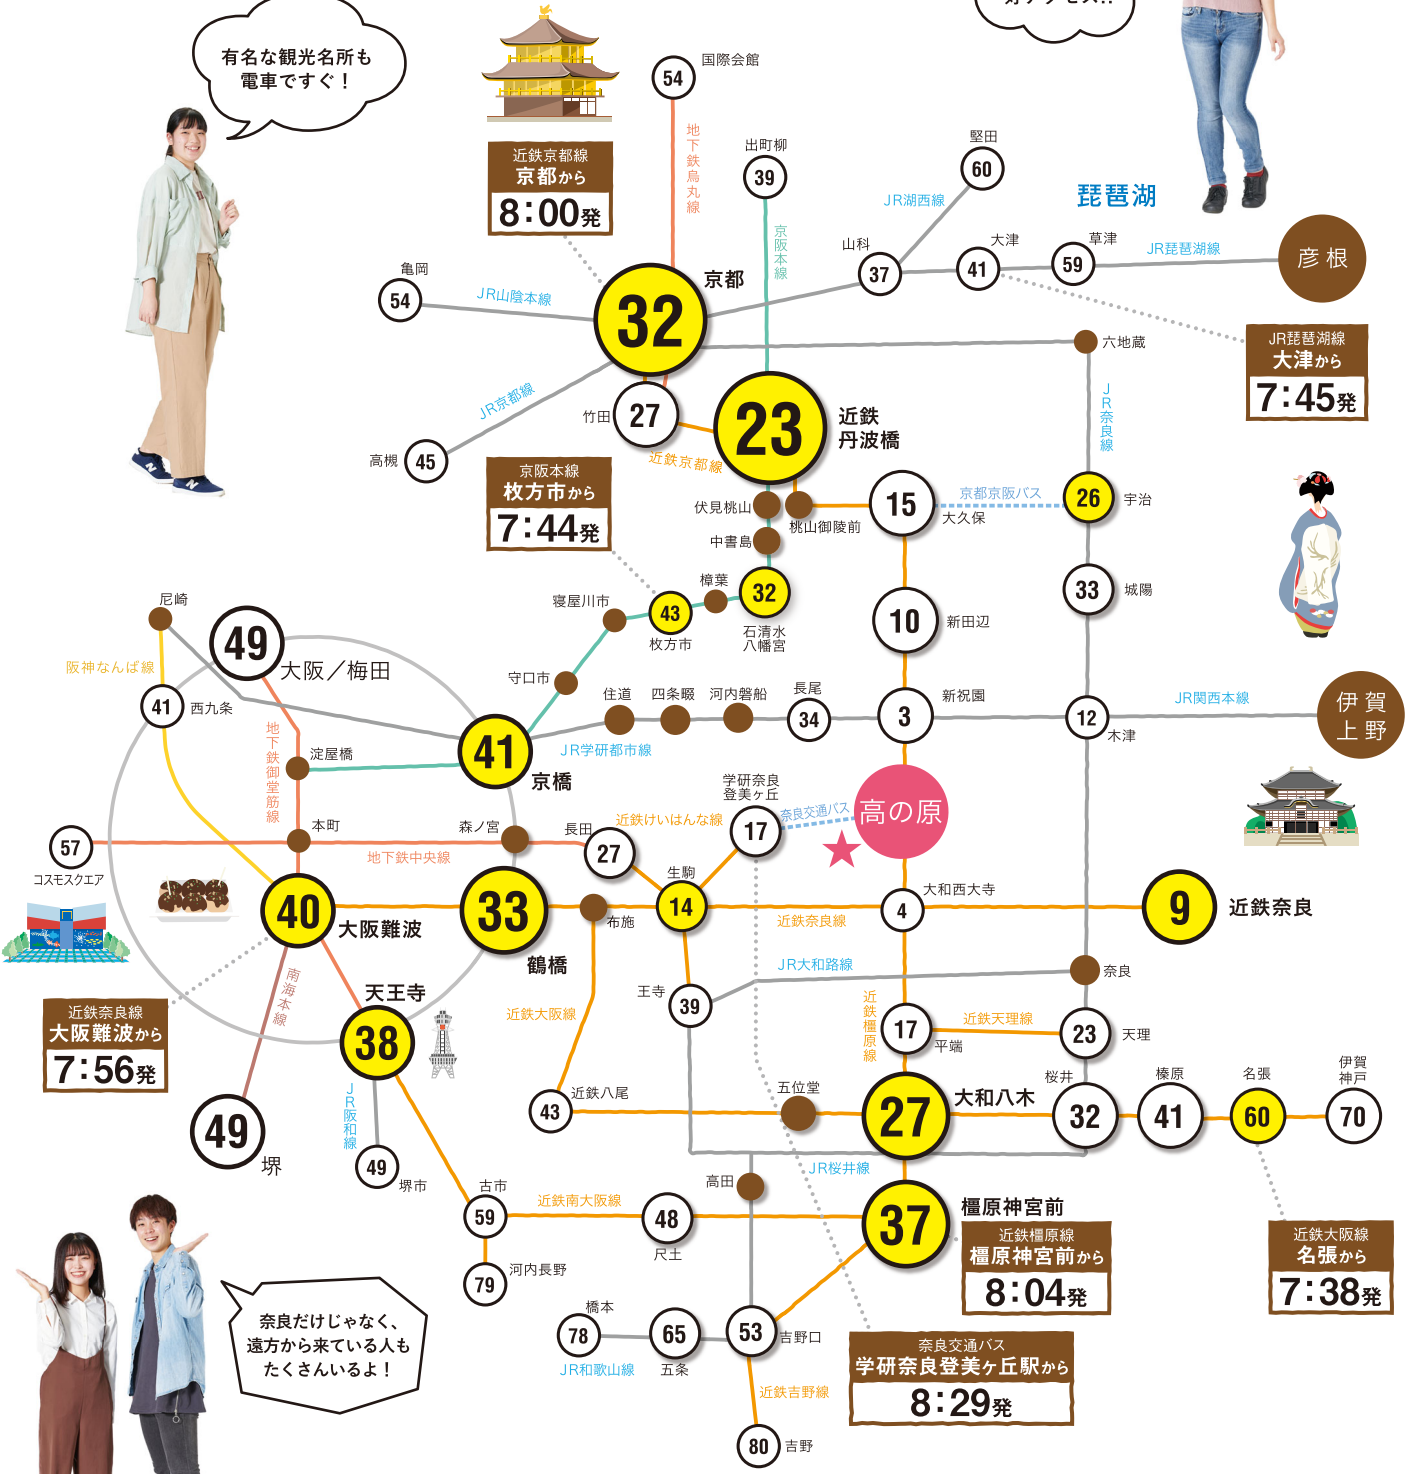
有名な観光名所も電車ですぐ！

好アクセス!!

近鉄京都線
京都から
8:00発

54 国際会館
地下鉄烏丸線
39 出町柳
京阪本線
60 堅田
JR湖西線
琵琶湖
37 山科
41 大津
59 草津
JR琵琶湖線
彦根
54 亀岡
JR山陰本線
32 京都
六地蔵
JR琵琶湖線
大津から
7:45発
JR京都線
27 竹田
23 近鉄丹波橋
45 高槻
近鉄京都線
JR奈良線
京阪本線
枚方市から
7:44発
伏見桃山
桃山御陵前
15 大久保
京都京阪バス
26 宇治
中書島
樟葉
32 石清水八幡宮
43 枚方市
寝屋川市
10 新田辺
33 城陽
尼崎
49 大阪／梅田
阪神なんば線
41 西九条
守口市
住道
四条畷
河内磐船
長尾
34
3 新祝園
12 木津
JR関西本線
伊賀上野
地下鉄御堂筋線
淀屋橋
41 京橋
JR学研都市線
学研奈良登美ヶ丘
奈良交通バス
17
高の原
本町
森ノ宮
長田
27
近鉄けいはんな線
57 コスモスクエア
地下鉄中央線
生駒
40 大阪難波
33 鶴橋
布施
14
4 大和西大寺
近鉄奈良線
9 近鉄奈良
天王寺
南海本線
38
王寺
39
JR大和路線
奈良
近鉄大阪線
17 平端
近鉄天理線
23 天理
近鉄難波線
大阪難波から
7:56発
近鉄橿原線
43 近鉄八尾
五位堂
27 大和八木
桜井
32
榛原
41
名張
60
伊賀神戸
70
49 堺
JR阪和線
49 堺市
JR桜井線
高田
古市
59
近鉄南大阪線
48 尺土
37 橿原神宮前
近鉄橿原線
橿原神宮前から
8:04発
近鉄大阪線
名張から
7:38発
79 河内長野
橋本
78
JR和歌山線
65 五条
53 吉野口
近鉄吉野線
80 吉野
奈良交通バス
学研奈良登美ヶ丘駅から
8:29発

奈良だけじゃなく、遠方から来ている人もたくさんいるよ！